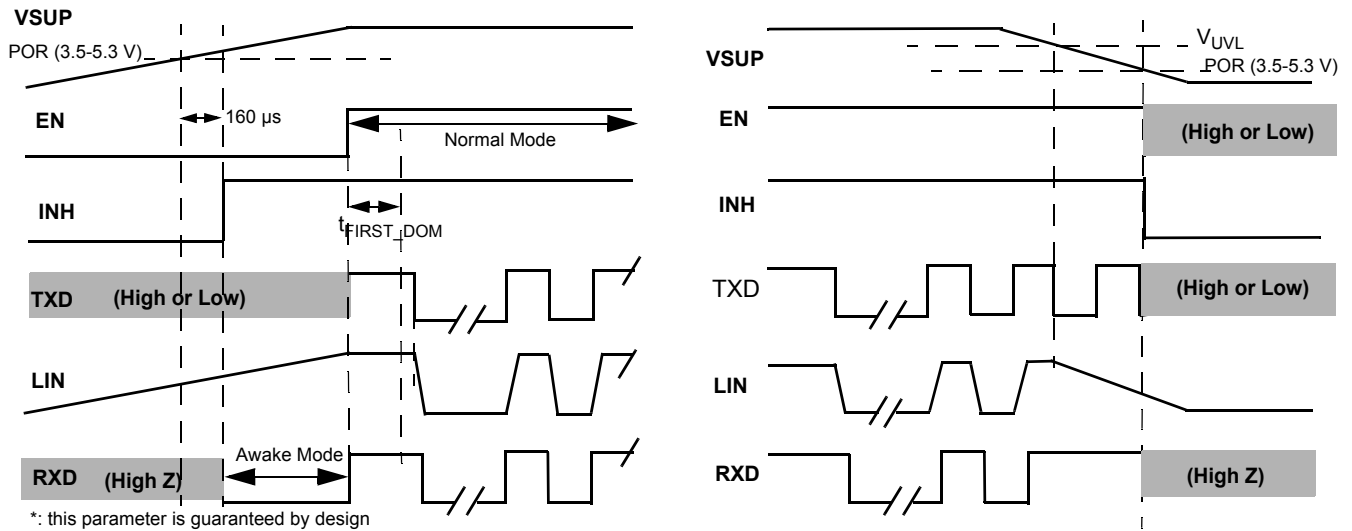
VSUP

POR (3.5-5.3 V)

EN

160 µs

Normal Mode

INH

$t_{FIRST\_DOM}$

TXD (High or Low)

LIN

RXD (High Z)

Awake Mode

*: this parameter is guaranteed by design

VSUP

$V_{UVL}$

POR (3.5-5.3 V)

EN

(High or Low)

INH

TXD

(High or Low)

LIN

RXD

(High Z)